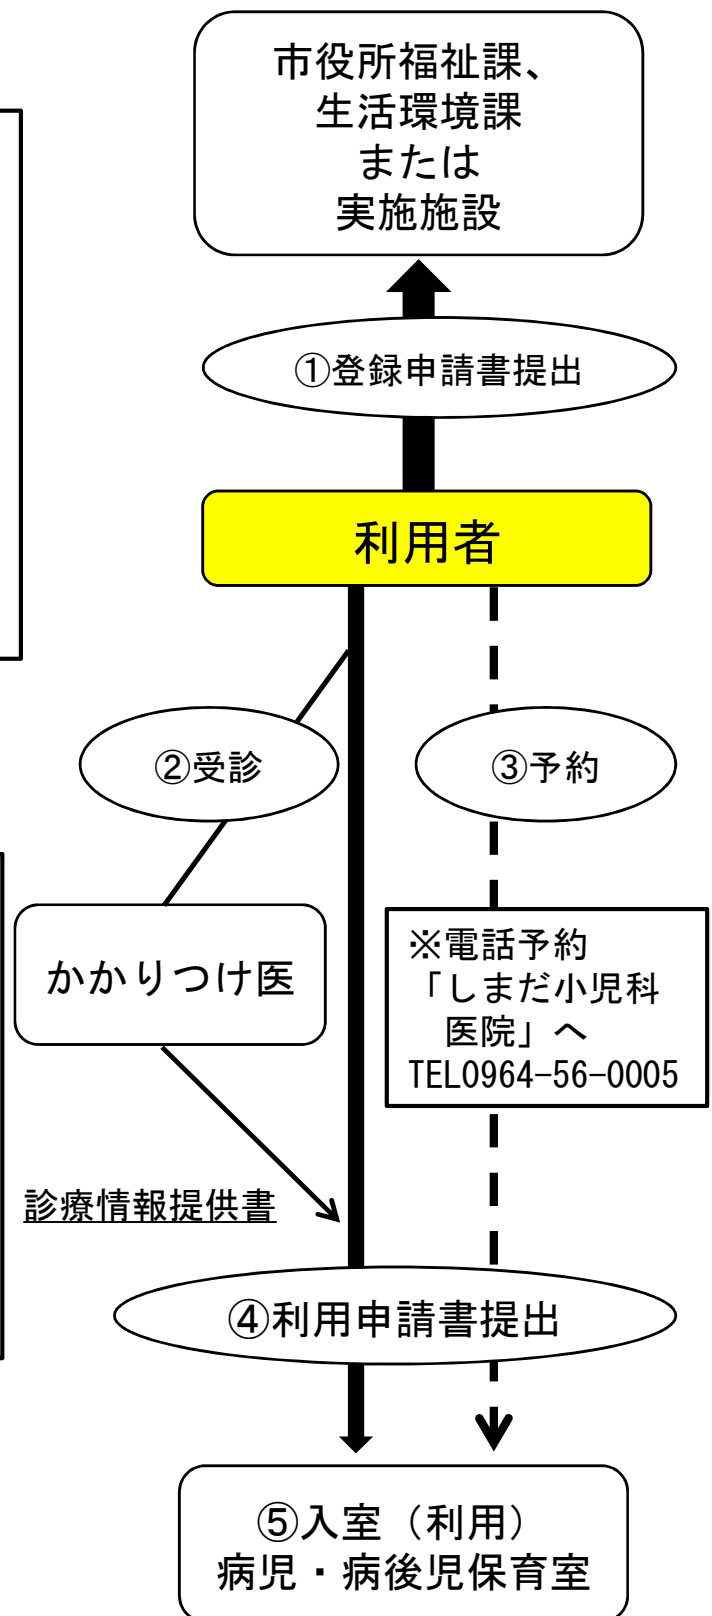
市役所福祉課、
生活環境課
または
実施施設

①登録申請書提出

利用者

②受診

③予約

かかりつけ医

※電話予約
「しまだ小児科
医院」へ
TEL0964-56-0005

診療情報提供書

④利用申請書提出

⑤入室（利用）
病児・病後児保育室